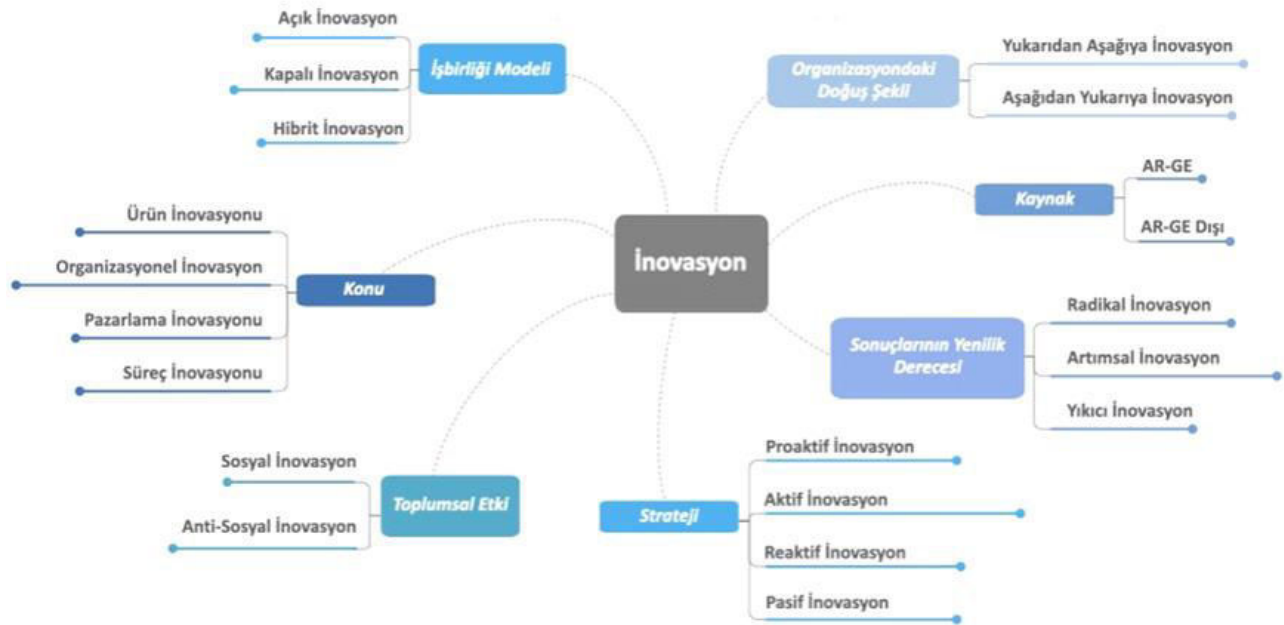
İnovasyon

İşbirliği Modeli
Açık İnovasyon
Kapalı İnovasyon
Hibrit İnovasyon

Organizasyondaki Doğuş Şekil
Yukarıdan Aşağıya İnovasyon
Aşağıdan Yukarıya İnovasyon

Kaynak
AR-GE
AR-GE Dışı

Konu
Ürün İnovasyonu
Organizasyonel İnovasyon
Pazarlama İnovasyonu
Süreç İnovasyonu

Sonuçlarının Yenilik Derecesi
Radikal İnovasyon
Artımsal İnovasyon
Yıkıcı İnovasyon

Toplumsal Etki
Sosyal İnovasyon
Anti-Sosyal İnovasyon

Strateji
Proaktif İnovasyon
Aktif İnovasyon
Reaktif İnovasyon
Pasif İnovasyon